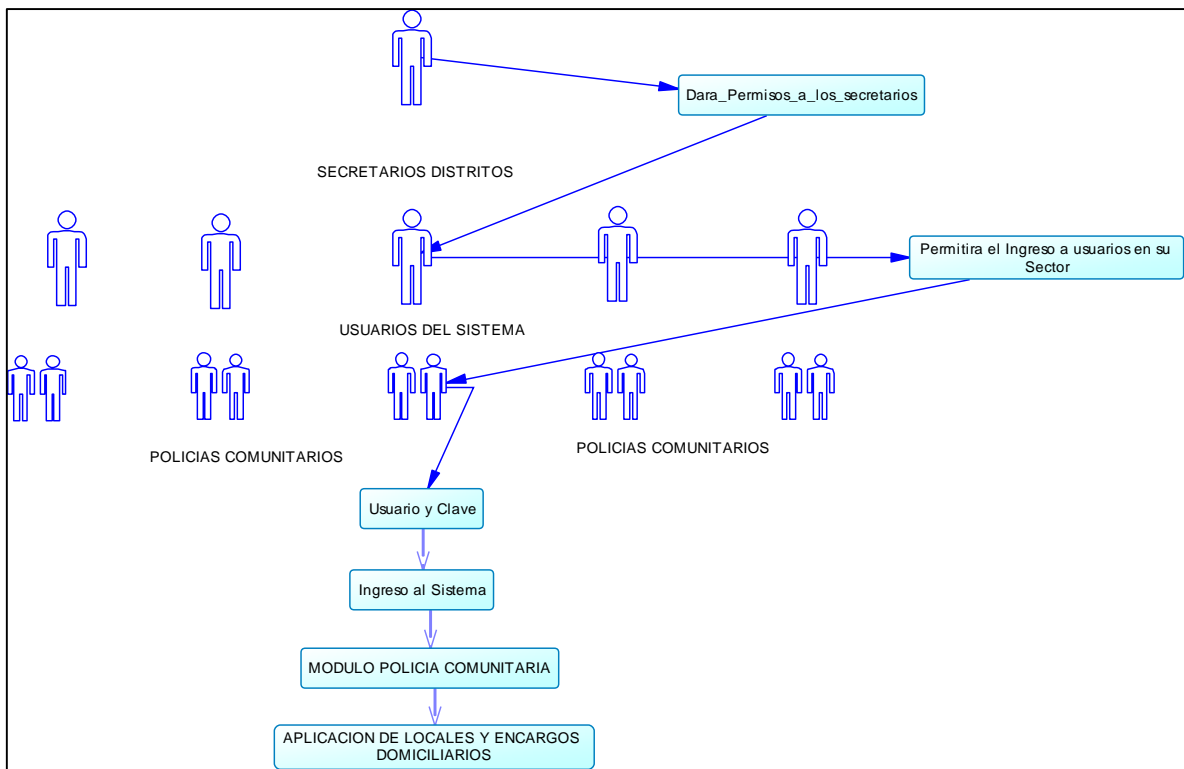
Dara_Permisos_a_los_secretarios

SECRETARIOS DISTRITOS

Permitira el Ingreso a usuarios en su Sector

USUARIOS DEL SISTEMA

POLICIAS COMUNITARIOS

POLICIAS COMUNITARIOS

Usuario y Clave

Ingreso al Sistema

MODULO POLICIA COMUNITARIA

APLICACION DE LOCALES Y ENCARGOS DOMICILIARIOS